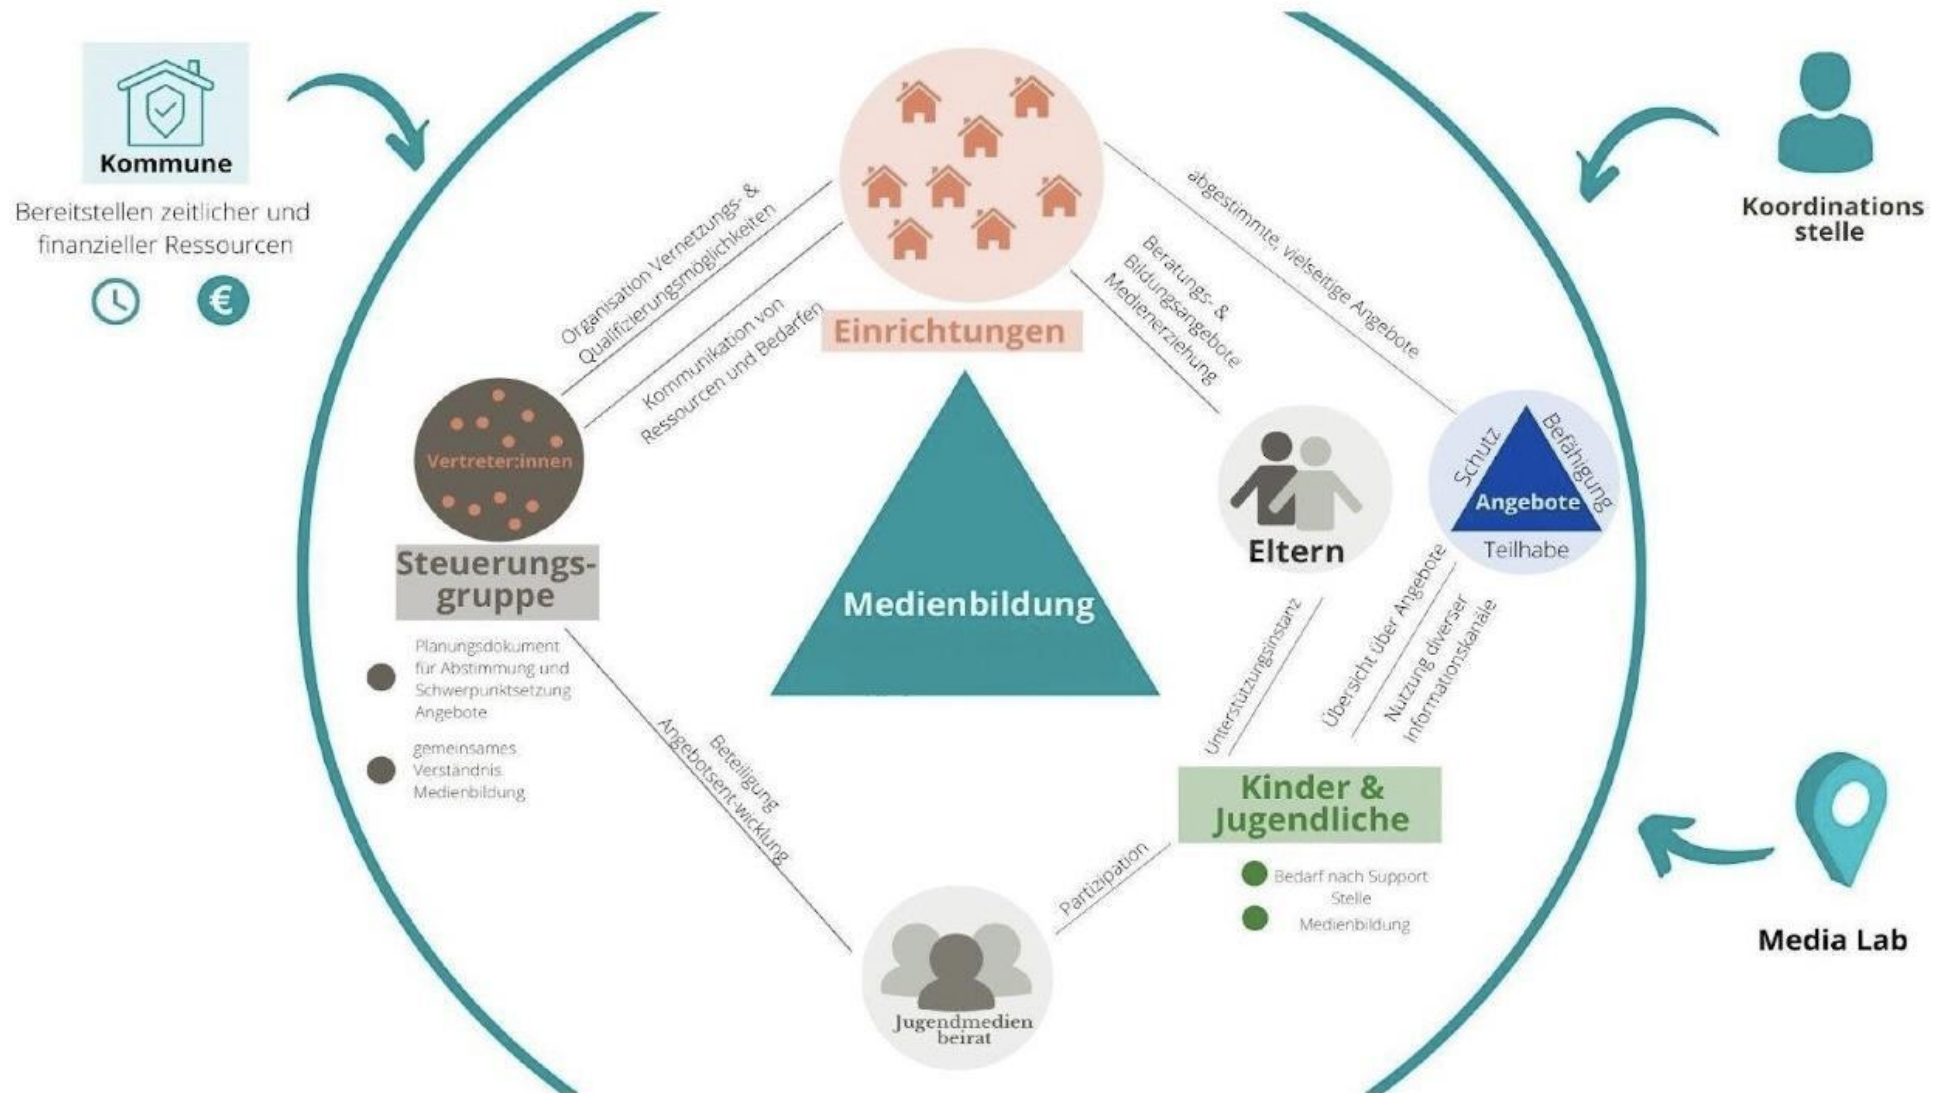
Kommune

Bereitstellen zeitlicher und finanzieller Ressourcen

€

Koordinations stelle

Einrichtungen

Organisation Vernetzungs- & Qualifizierungsmöglichkeiten

Kommunikation von Ressourcen und Bedarfen

abgestimmte, vielseitige Angebote

Beratungs- & Bildungsangebote Medienerziehung

Vertreter:innen

Steuerungs-gruppe

Medienbildung

Eltern

Schutz

Befähigung

Angebote

Teilhabe

Planungsdokument für Abstimmung und Schwerpunktsetzung Angebote

gemeinsames Verständnis Medienbildung

Beteiligung Angebotsent-wicklung

Unterstützungsinstanz

Übersicht über Angebote

Nutzung diverser Informationskanäle

Kinder & Jugendliche

Bedarf nach Support Stelle

Medienbildung

Partizipation

Jugendmedien beirat

Media Lab